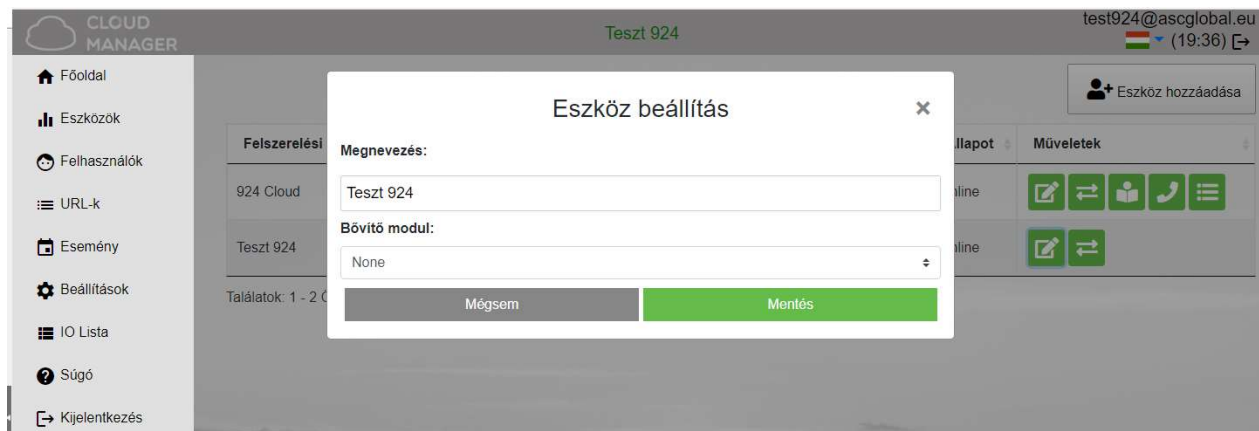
CLOUD MANAGER

Teszt 924

test924@ascglobal.eu
(19:36)

Főoldal
Eszközök
Felhasználók
URL-k
Esemény
Beállítások
IO Lista
Súgó
Kijelentkezés

Eszköz hozzáadása

| Felszerelési | Állapot | Műveletek |
|---|---|---|
| 924 Cloud | line | |
| Teszt 924 | line | |

Találatok: 1 - 2

Eszköz beállítás

×

Megnevezés:

Teszt 924

Bővítő modul:

None

Mégsem

Mentés